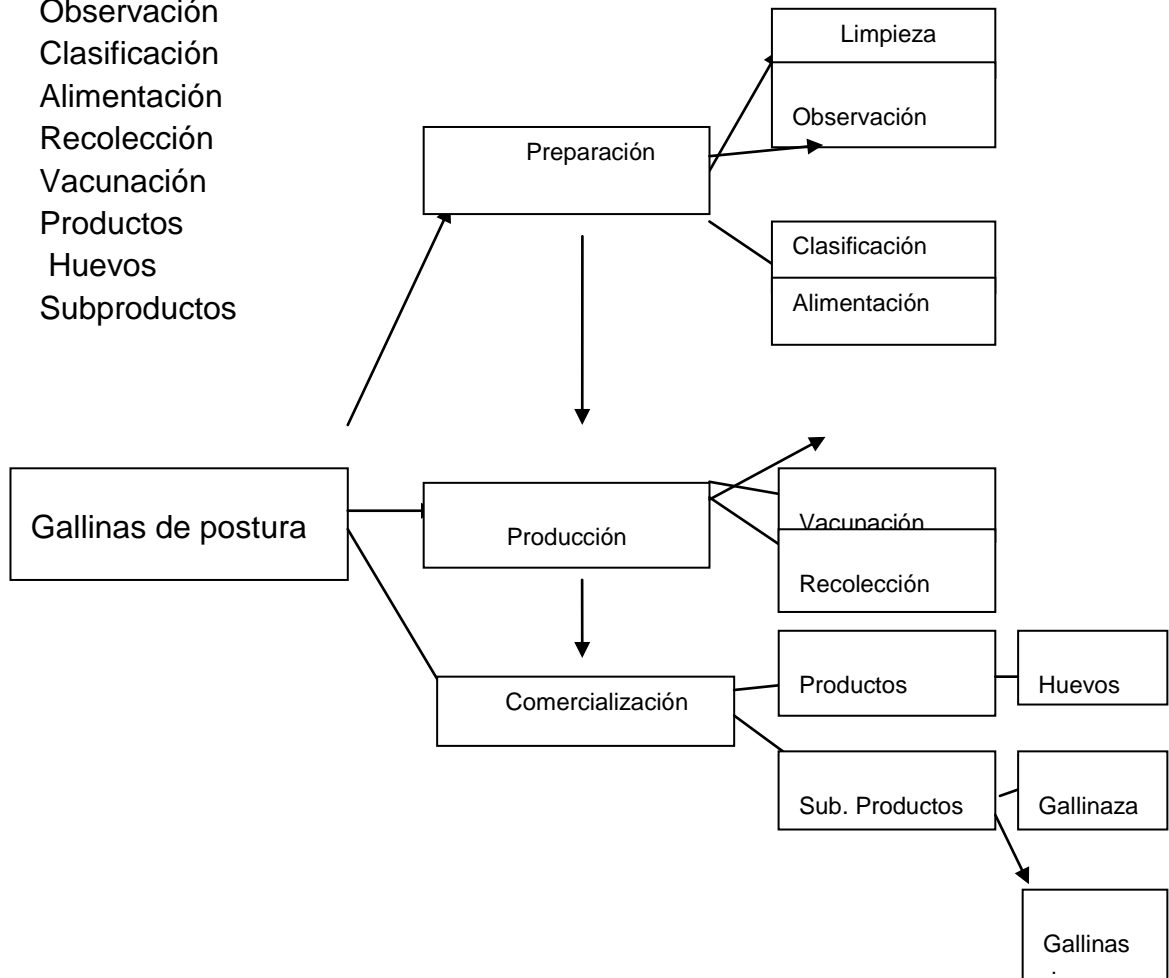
Observación
Clasificación
Alimentación
Recolección
Vacunación
Productos
Huevos
Subproductos

Preparación

Limpieza

Observación

Clasificación

Alimentación

Gallinas de postura

Producción

Vacunación

Recolección

Comercialización

Productos

Huevos

Sub. Productos

Gallinaza

Gallinas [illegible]